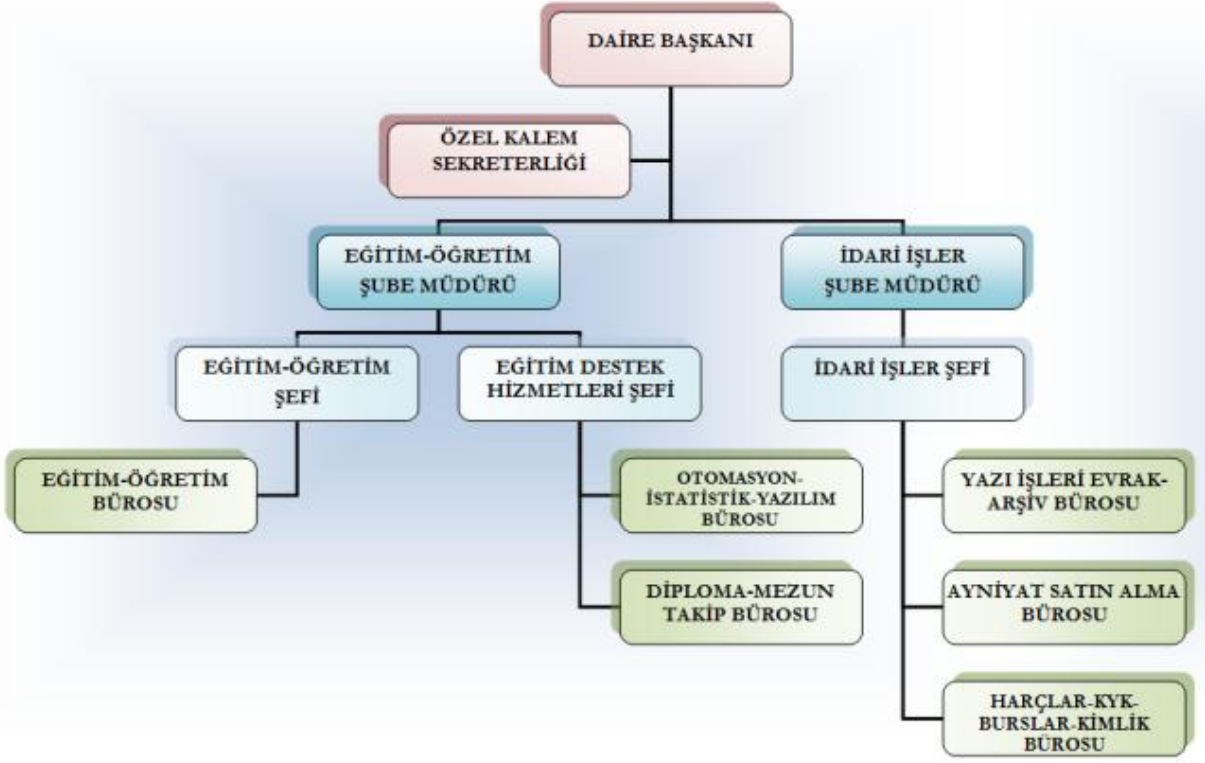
DAİRE BAŞKANI

ÖZEL KALEM SEKRETERLİĞİ

EĞİTİM-ÖĞRETİM ŞUBE MÜDÜRÜ

İDARİ İŞLER ŞUBE MÜDÜRÜ

EĞİTİM-ÖĞRETİM ŞEFİ

EĞİTİM DESTEK HİZMETLERİ ŞEFİ

İDARİ İŞLER ŞEFİ

EĞİTİM-ÖĞRETİM BÜROSU

OTOMASYON-İSTATİSTİK-YAZILIM BÜROSU

DİPLOMA-MEZUN TAKİP BÜROSU

YAZI İŞLERİ EVRAK-ARŞİV BÜROSU

AYNİYAT SATIN ALMA BÜROSU

HARÇLAR-KYK-BURSLAR-KİMLİK BÜROSU